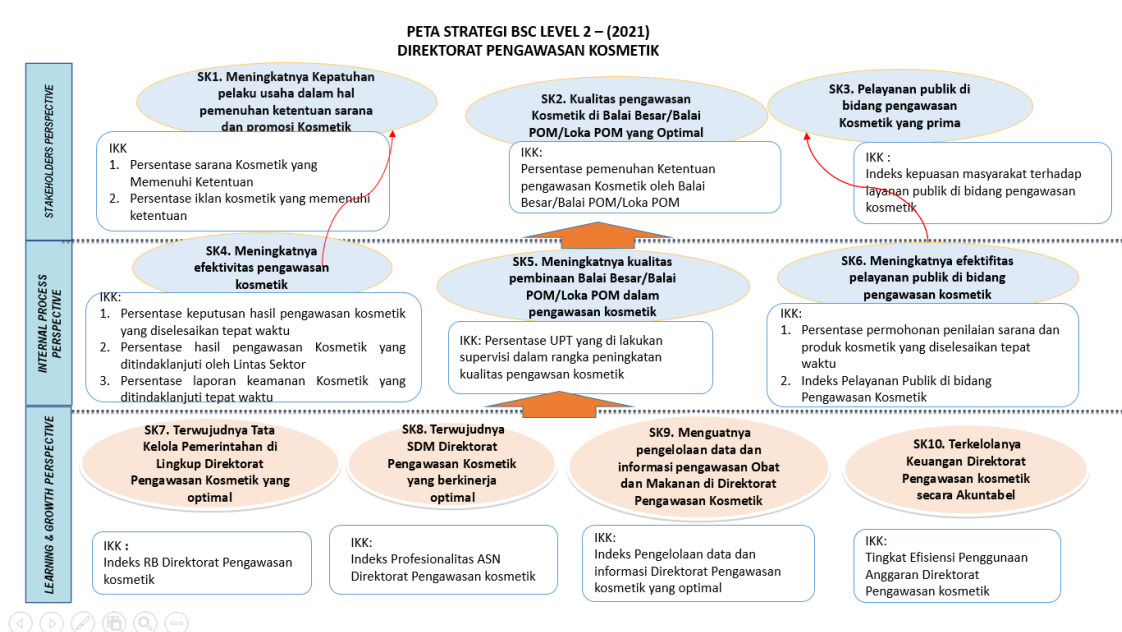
PETA STRATEGI BSC LEVEL 2 – (2021)
DIREKTORAT PENGAWASAN KOSMETIK

STAKEHOLDERS PERSPECTIVE

SK1. Meningkatnya Kepatuhan pelaku usaha dalam hal pemenuhan ketentuan sarana dan promosi Kosmetik

IKK
1. Persentase sarana Kosmetik yang Memenuhi Ketentuan
2. Persentase iklan kosmetik yang memenuhi ketentuan

SK2. Kualitas pengawasan Kosmetik di Balai Besar/Balai POM/Loka POM yang Optimal

IKK:
Persentase pemenuhan Ketentuan pengawasan Kosmetik oleh Balai Besar/Balai POM/Loka POM

SK3. Pelayanan publik di bidang pengawasan Kosmetik yang prima

IKK :
Indeks kepuasan masyarakat terhadap layanan publik di bidang pengawasan kosmetik

INTERNAL PROCESS PERSPECTIVE

SK4. Meningkatnya efektivitas pengawasan kosmetik

IKK:
1. Persentase keputusan hasil pengawasan kosmetik yang diselesaikan tepat waktu
2. Persentase hasil pengawasan Kosmetik yang ditindaklanjuti oleh Lintas Sektor
3. Persentase laporan keamanan Kosmetik yang ditindaklanjuti tepat waktu

SK5. Meningkatnya kualitas pembinaan Balai Besar/Balai POM/Loka POM dalam pengawasan kosmetik

IKK: Persentase UPT yang di lakukan supervisi dalam rangka peningkatan kualitas pengawsan kosmetik

SK6. Meningkatnya efektifitas pelayanan publik di bidang pengawasan kosmetik

IKK:
1. Persentase permohonan penilaian sarana dan produk kosmetik yang diselesaikan tepat waktu
2. Indeks Pelayanan Publik di bidang Pengawasan Kosmetik

LEARNING & GROWTH PERSPECTIVE

SK7. Terwujudnya Tata Kelola Pemerintahan di Lingkup Direktorat Pengawasan Kosmetik yang optimal

IKK :
Indeks RB Direktorat Pengawasan kosmetik

SK8. Terwujudnya SDM Direktorat Pengawasan Kosmetik yang berkinerja optimal

IKK:
Indeks Profesionalitas ASN Direktorat Pengawasan kosmetik

SK9. Menguatnya pengelolaan data dan informasi pengawasan Obat dan Makanan di Direktorat Pengawasan Kosmetik

IKK:
Indeks Pengelolaan data dan informasi Direktorat Pengawasan kosmetik yang optimal

SK10. Terkelolanya Keuangan Direktorat Pengawasan kosmetik secara Akuntabel

IKK:
Tingkat Efisiensi Penggunaan Anggaran Direktorat Pengawasan kosmetik